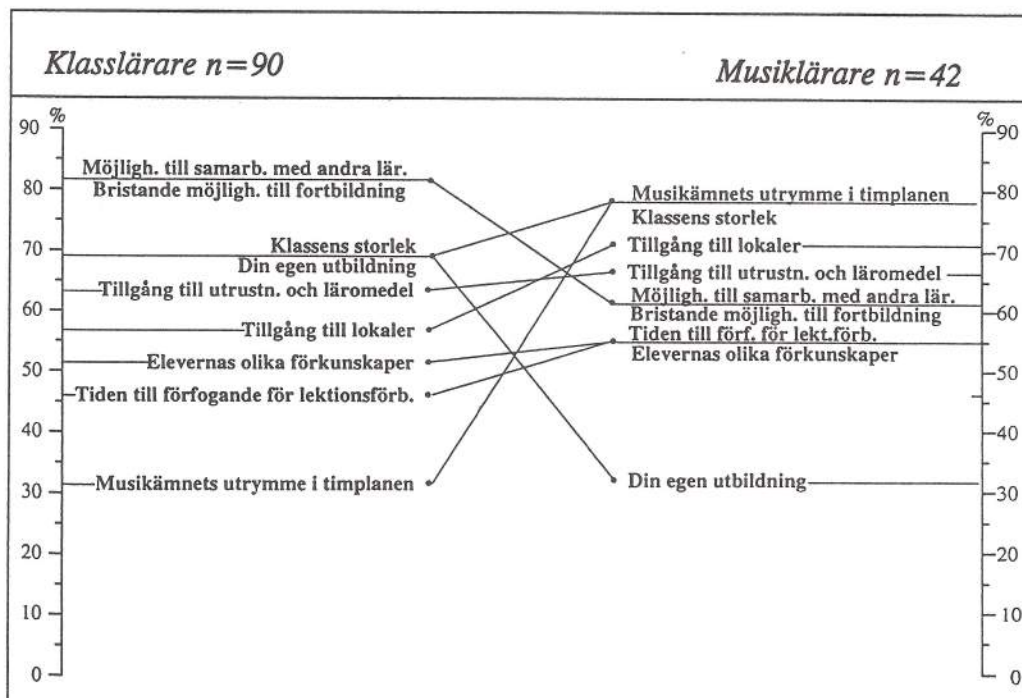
Klasslärare n=90

Musiklärare n=42

%
90
80
70
60
50
40
30
20
10
0

Möjligh. till samarb. med andra lär.
Bristande möjligh. till fortbildning
Klassens storlek
Din egen utbildning
Tillgång till utrustn. och läromedel
Tillgång till lokaler
Elevernas olika förkunskaper
Tiden till förfogande för lektionsförb.
Musikämnets utrymme i timplanen

Musikämnets utrymme i timplanen
Klassens storlek
Tillgång till lokaler
Tillgång till utrustn. och läromedel
Möjligh. till samarb. med andra lär.
Bristande möjligh. till fortbildning
Tiden till förf. för lekt.förb.
Elevernas olika förkunskaper
Din egen utbildning

%
90
80
70
60
50
40
30
20
10
0